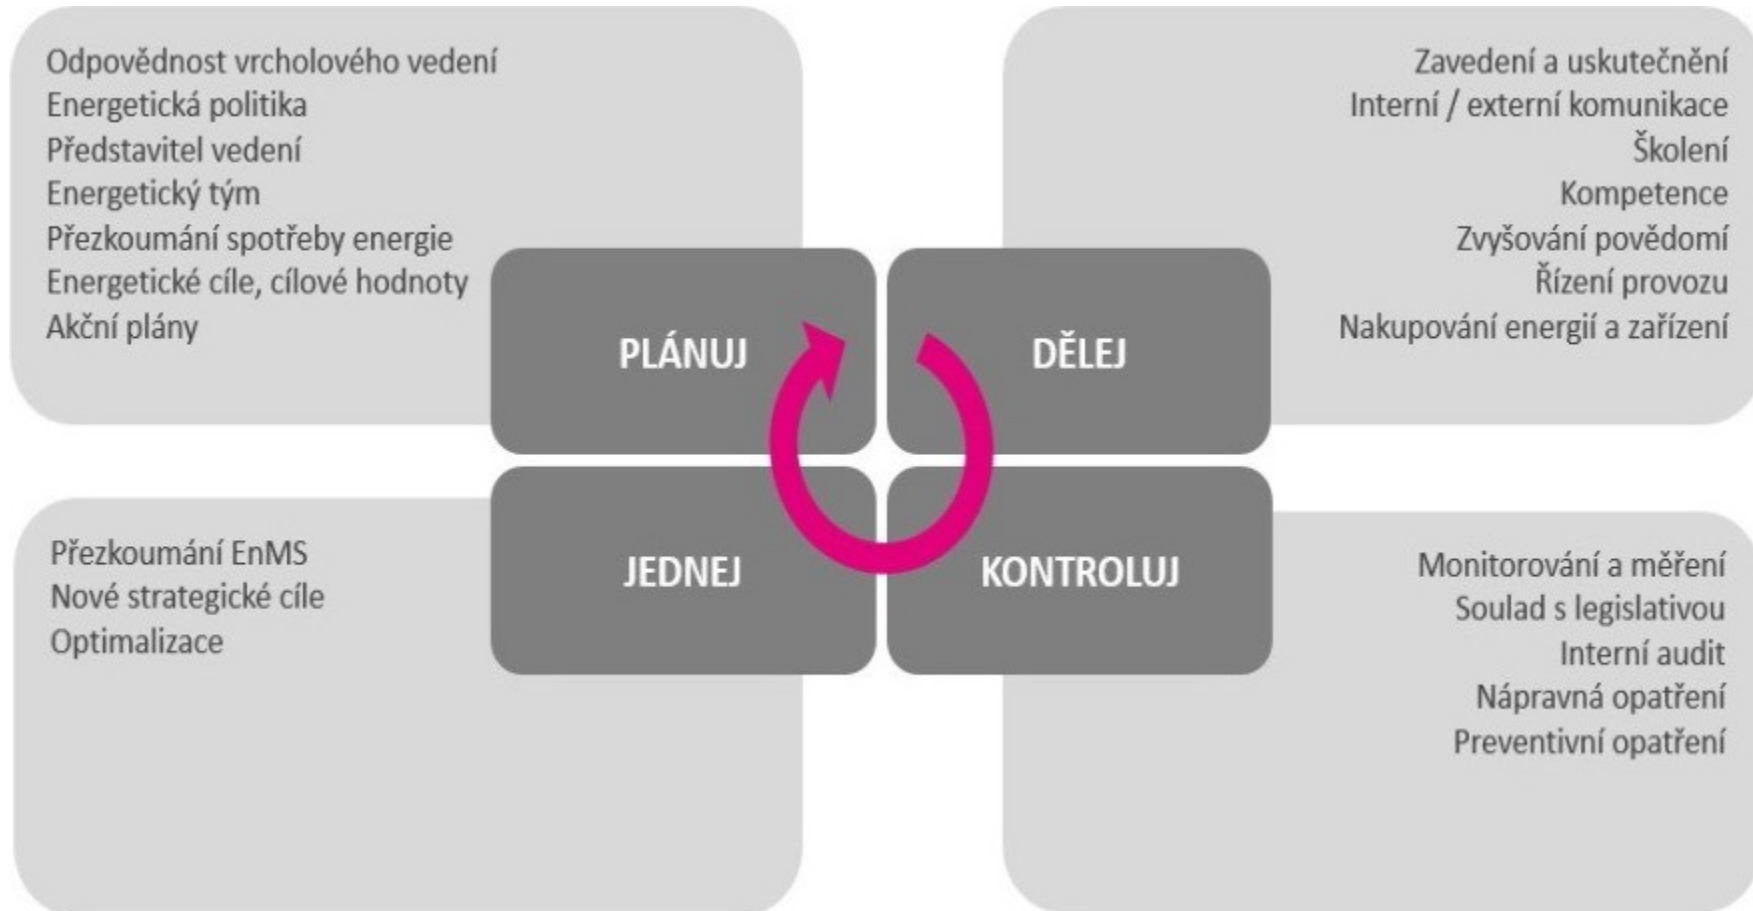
Odpovědnost vrcholového vedení
Energetická politika
Představitel vedení
Energetický tým
Přezkoumání spotřeby energie
Energetické cíle, cílové hodnoty
Akční plány

Zavedení a uskutečnění
Interní / externí komunikace
Školení
Kompetence
Zvyšování povědomí
Řízení provozu
Nakupování energií a zařízení

PLÁNUJ

DĚLEJ

JEDNEJ

KONTROLUJ

Přezkoumání EnMS
Nové strategické cíle
Optimalizace

Monitorování a měření
Soulad s legislativou
Interní audit
Nápravná opatření
Preventivní opatření